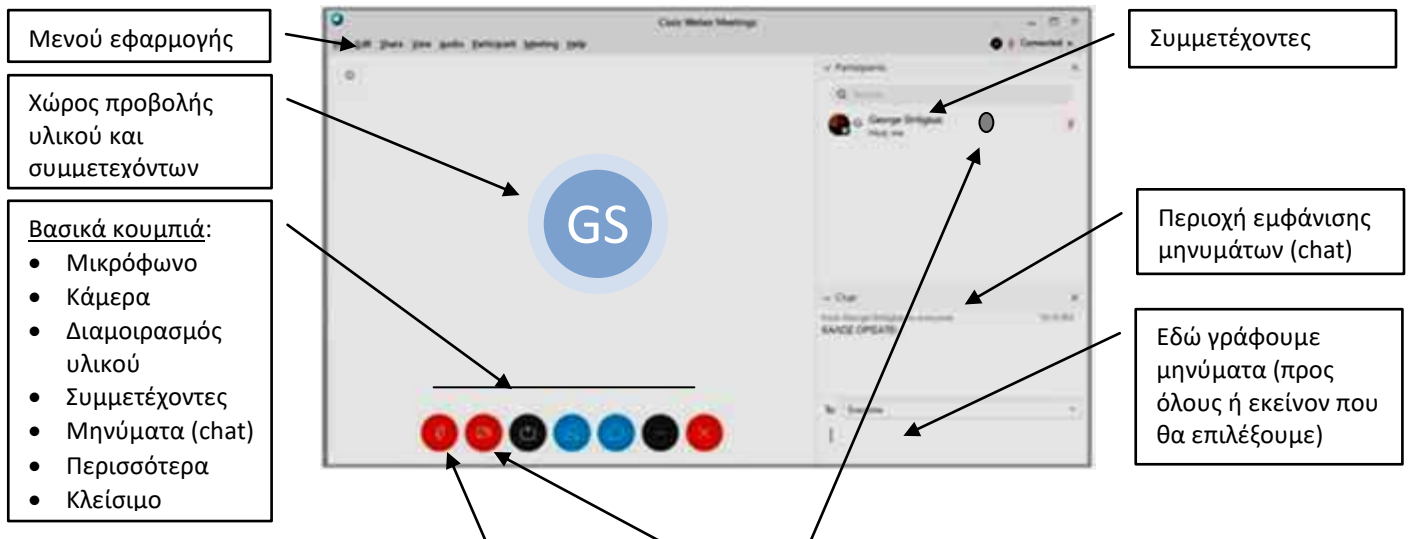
Μενού εφαρμογής

Χώρος προβολής υλικού και συμμετεχόντων

Βασικά κουμπιά:
- Μικρόφωνο
- Κάμερα
- Διαμοιρασμός υλικού
- Συμμετέχοντες
- Μηνύματα (chat)
- Περισσότερα
- Κλείσιμο

Cisco Webex Meetings

Edit Share View Audio Participant Meeting Help

Connected

Participants

Search

George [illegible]
Host, me

GS

Chat

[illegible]
ΚΑΛΟΣ ΟΡΙΣΑΤΕ

To: Everyone

Συμμετέχοντες

Περιοχή εμφάνισης μηνυμάτων (chat)

Εδώ γράφουμε μηνύματα (προς όλους ή εκείνον που θα επιλέξουμε)